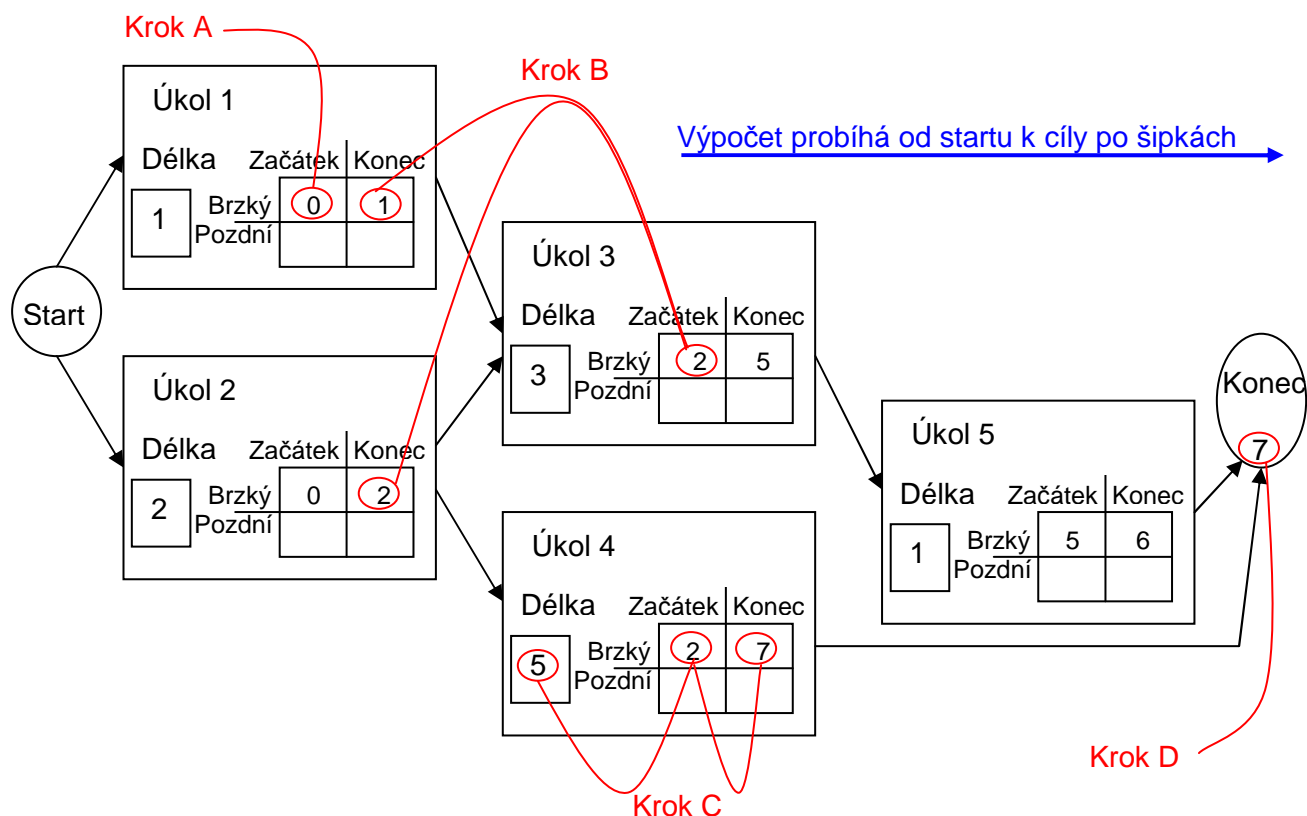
Krok A

Krok B

Výpočet probíhá od startu k cíly po šipkách

Start

Úkol 1
Délka
1
| | Začátek | Konec |
|---|---|---|
| Brzký | 0 | 1 |
| Pozdní | | |

Úkol 2
Délka
2
| | Začátek | Konec |
|---|---|---|
| Brzký | 0 | 2 |
| Pozdní | | |

Úkol 3
Délka
3
| | Začátek | Konec |
|---|---|---|
| Brzký | 2 | 5 |
| Pozdní | | |

Úkol 4
Délka
5
| | Začátek | Konec |
|---|---|---|
| Brzký | 2 | 7 |
| Pozdní | | |

Úkol 5
Délka
1
| | Začátek | Konec |
|---|---|---|
| Brzký | 5 | 6 |
| Pozdní | | |

Konec
7

Krok C

Krok D